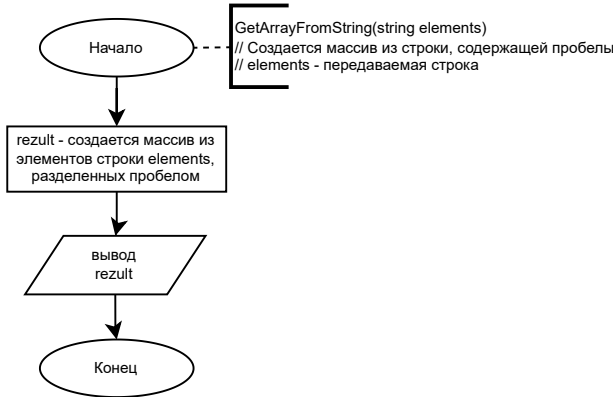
Начало

GetArrayFromString(string elements)
// Создается массив из строки, содержащей пробелы
// elements - передаваемая строка

rezult - создается массив из элементов строки elements, разделенных пробелом

вывод
rezult

Конец